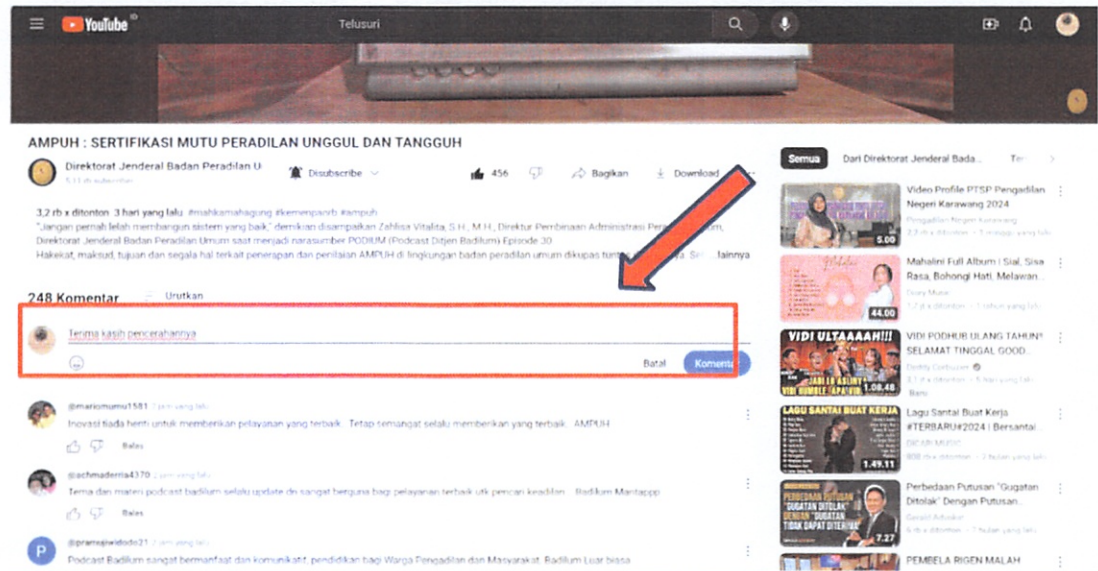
YouTube

Telusuri

AMPUH : SERTIFIKASI MUTU PERADILAN UNGGUL DAN TANGGUH

Direktorat Jenderal Badan Peradilan U
5,11 rb subscriber

Disubscribe

456

Bagikan

Download

3,2 rb x ditonton 3 hari yang lalu #mahkamahagung #kemenpanrb #ampuh
"Jangan pernah lelah membangun sistem yang baik" demikian disampaikan Zahlisa Vitalita, S.H., M.H., Direktur Pembinaan Administrasi Peradilan Umum, Direktorat Jenderal Badan Peradilan Umum saat menjadi narasumber PODIUM (Podcast Ditjen Badilum) Episode 30.
Hakekat, maksud, tujuan dan segala hal terkait penerapan dan penilaian AMPUH di lingkungan badan peradilan umum dikupas tuntas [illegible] ...lainnya

248 Komentar

Urutkan

Terima kasih pencerahannya

Batal

Komentar

@mariomumu1581 2 jam yang lalu
Inovasi tiada henti untuk memberikan pelayanan yang terbaik . Tetap semangat selalu memberikan yang terbaik . AMPUH

Balas

@achmaderria4370 2 jam yang lalu
Tema dan materi podcast badilum selalu update dn sangat berguna bagi pelayanan terbaik utk pencari keadilan... Badilum Mantappp

Balas

@pramsjiwidodo21 2 jam yang lalu
Podcast Badilum sangat bermanfaat dan komunikatif, pendidikan bagi Warga Pengadilan dan Masyarakat. Badilum Luar biasa

Semua

Dari Direktorat Jenderal Bada...

Video Profile PTSP Pengadilan Negeri Karawang 2024
Pengadilan Negeri Karawang
2,2 rb x ditonton · 1 minggu yang lalu
5.00

Mahalini Full Album | Sial, Sisa Rasa, Bohongi Hati, Melawan...
Dory Music
44.00

VIDI ULTAAAAH!!!
VIDI PODHUB ULANG TAHUN!! SELAMAT TINGGAL GOOD...
Deddy Corbuzier
1.08.48

LAGU SANTAI BUAT KERJA
Lagu Santai Buat Kerja #TERBARU#2024 | Bersantai...
1.49.11

PERBEDAAN PUTUSAN "GUGATAN DITOLAK" DENGAN "GUGATAN TIDAK DAPAT DITERIMA"
Perbedaan Putusan "Gugatan Ditolak" Dengan Putusan...
7.27

PEMBELA RIGEN MALAH